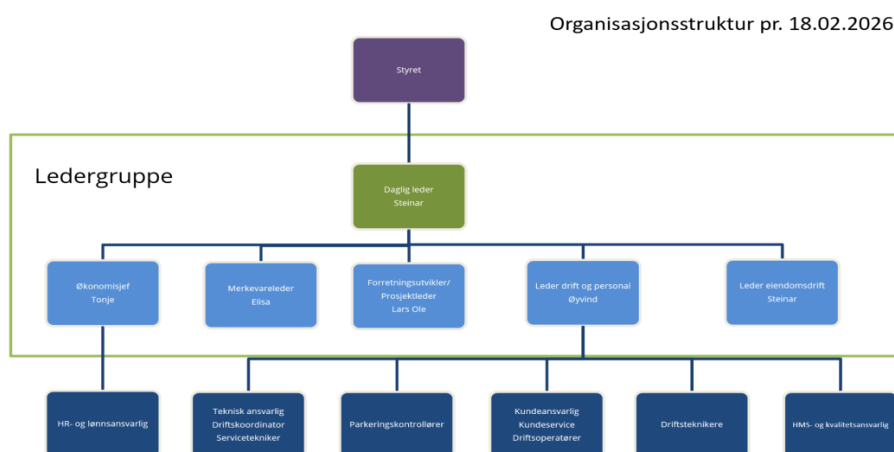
Organisasjonsstruktur pr. 18.02.2026

Styret

Ledergruppe

Daglig leder
Steinar

Økonomisjef
Tonje

Merkevareleder
Elisa

Forretningsutvikler/
Prosjektleder
Lars Ole

Leder drift og personal
Øyvind

Leder eiendomsdrift
Steinar

HR- og lønnsansvarlig

Teknisk ansvarlig
Driftskoordinator
Servicetekniker

Parkeringskontrollører

Kundeansvarlig
Kundeservice
Driftsoperatører

Driftsteknikere

HMS- og kvalitetsansvarlig